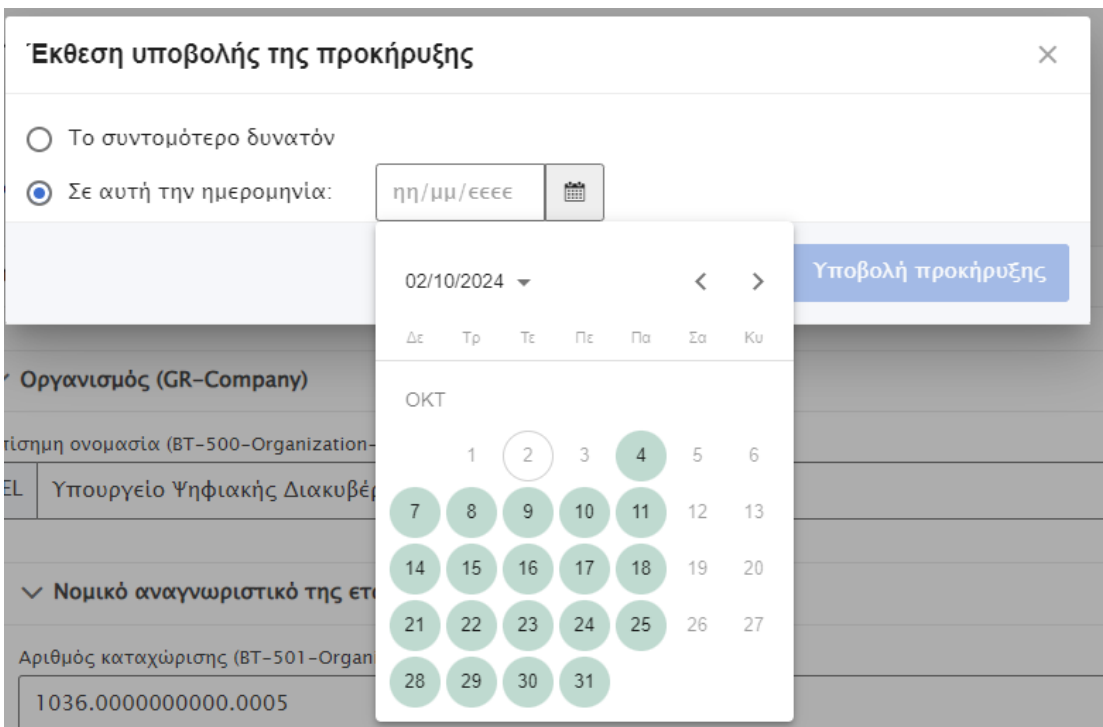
Έκθεση υποβολής της προκήρυξης

×

Το συντομότερο δυνατόν

Σε αυτή την ημερομηνία: ηη/μμ/εεεε

Υποβολή προκήρυξης

02/10/2024

| Δε | Τρ | Τε | Πε | Πα | Σα | Κυ |
|---|---|---|---|---|---|---|
| | 1 | 2 | 3 | 4 | 5 | 6 |
| 7 | 8 | 9 | 10 | 11 | 12 | 13 |
| 14 | 15 | 16 | 17 | 18 | 19 | 20 |
| 21 | 22 | 23 | 24 | 25 | 26 | 27 |
| 28 | 29 | 30 | 31 | | | |

ΟΚΤ

Οργανισμός (GR-Company)

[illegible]τίσημη ονομασία (BT-500-Organization-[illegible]

EL Υπουργείο Ψηφιακής Διακυβέ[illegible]

Νομικό αναγνωριστικό της ετ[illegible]

Αριθμός καταχώρισης (BT-501-Organ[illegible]

1036.0000000000.0005